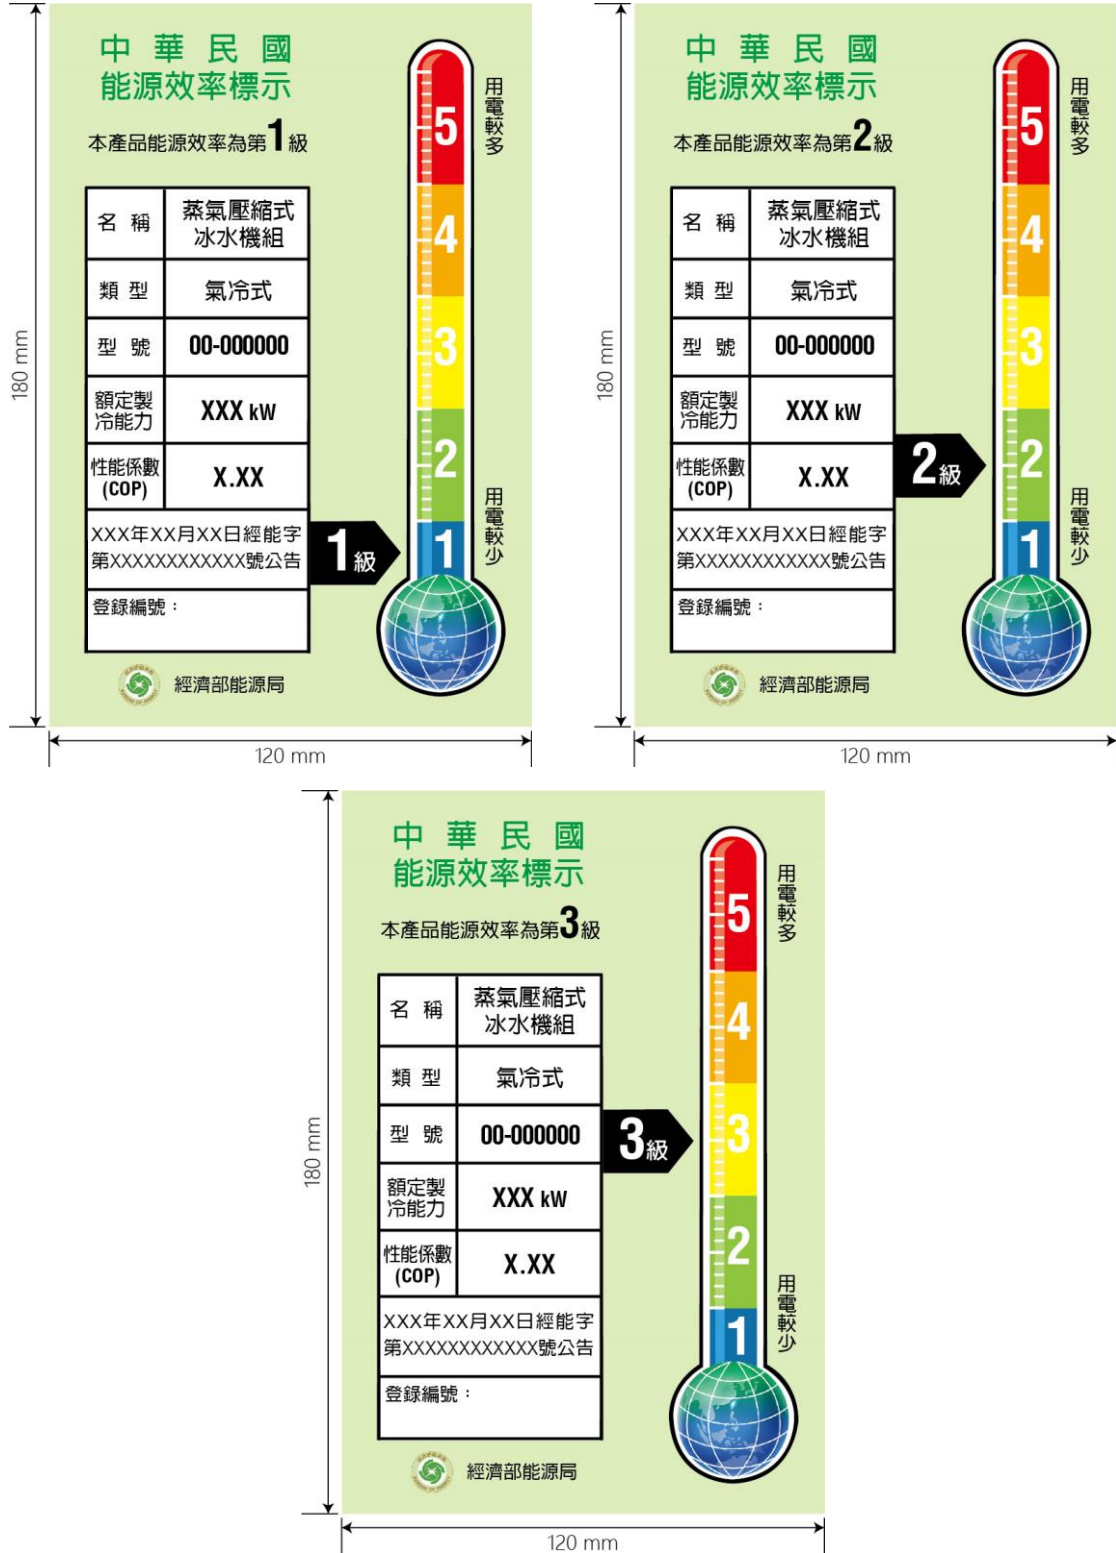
180 mm

中 華 民 國
能源效率標示

本產品能源效率為第1級

| 名 稱 | 蒸氣壓縮式冰水機組 |
|---|---|
| 類 型 | 氣冷式 |
| 型 號 | 00-000000 |
| 額定製冷能力 | XXX kW |
| 性能係數(COP) | X.XX |
| XXX年XX月XX日經能字第XXXXXXXXXXX號公告 | |
| 登錄編號： | |

1級

用電較多
5
4
3
2
1
用電較少

經濟部能源局

120 mm

180 mm

中 華 民 國
能源效率標示

本產品能源效率為第2級

| 名 稱 | 蒸氣壓縮式冰水機組 |
|---|---|
| 類 型 | 氣冷式 |
| 型 號 | 00-000000 |
| 額定製冷能力 | XXX kW |
| 性能係數(COP) | X.XX |
| XXX年XX月XX日經能字第XXXXXXXXXXX號公告 | |
| 登錄編號： | |

2級

用電較多
5
4
3
2
1
用電較少

經濟部能源局

120 mm

180 mm

中 華 民 國
能源效率標示

本產品能源效率為第3級

| 名 稱 | 蒸氣壓縮式冰水機組 |
|---|---|
| 類 型 | 氣冷式 |
| 型 號 | 00-000000 |
| 額定製冷能力 | XXX kW |
| 性能係數(COP) | X.XX |
| XXX年XX月XX日經能字第XXXXXXXXXXX號公告 | |
| 登錄編號： | |

3級

用電較多
5
4
3
2
1
用電較少

經濟部能源局

120 mm